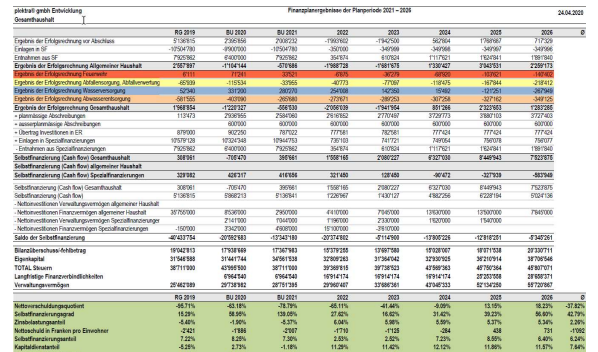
plektra® gmbh Entwicklung | Finanzplanergebnisse der Planperiode 2021 – 2026 | 24.04.2020

Gesamthaushalt

| | RG 2019 | BU 2020 | BU 2021 | 2022 | 2023 | 2024 | 2025 | 2026 | Ø |
|---|---|---|---|---|---|---|---|---|---|
| Ergebnis der Erfolgsrechnung vor Abschluss | 5'136'615 | 2'395'856 | 7'008'232 | -7'993'602 | -7'942'500 | 562'664 | 1'769'887 | 717'329 | |
| Einlagen in SF | -10'504'780 | -9'900'000 | -10'504'780 | 0 | 0 | 0 | 0 | 0 | |
| Entnahmen aus SF | 7'925'862 | 6'400'000 | 7'925'862 | 354'874 | 610'824 | 1'177'621 | 1'124'941 | 1'591'840 | |
| Ergebnis der Erfolgsrechnung Allgemeiner Haushalt | 2'557'697 | -1'104'144 | 4'429'314 | -7'638'728 | -7'331'676 | 1'740'285 | 2'894'828 | 2'309'173 | |
| Ergebnis der Erfolgsrechnung Feuerwehr | 6'111 | 77'241 | 33'521 | -67'575 | -90'279 | -80'983 | -133'621 | -147'402 | |
| Ergebnis der Erfolgsrechnung Abfallentsorgung, Abfallverwertung | -65'109 | -115'534 | -33'956 | -48'773 | -77'097 | -118'475 | -116'561 | -105'782 | |
| Ergebnis der Erfolgsrechnung Wasserversorgung | 52'940 | 331'200 | 280'270 | 254'098 | 142'393 | 15'492 | -121'251 | -267'949 | |
| Ergebnis der Erfolgsrechnung Abwasserentsorgung | -581'555 | -403'090 | -265'648 | -272'671 | -289'253 | -307'258 | -327'182 | -349'125 | |
| Ergebnis der Erfolgsrechnung Gesamthaushalt | 1'968'854 | -1'220'327 | 4'380'669 | -7'773'698 | -7'693'154 | 851'266 | 2'322'667 | 1'283'260 | |
| + planmässige Abschreibungen | 113'473 | 2'936'955 | 2'584'560 | 2'616'652 | 2'770'497 | 3'726'773 | 3'880'103 | 3'727'403 | |
| + ausserplanmässige Abschreibungen | | 600'000 | 600'000 | 600'000 | 600'000 | 600'000 | 600'000 | 600'000 | |
| + Übertrag Investitionen in ER | 879'000 | 902'250 | 787'022 | 777'581 | 782'581 | 777'424 | 776'398 | 776'498 | |
| + Einlagen in Spezialfinanzierungen | 10'579'128 | 10'324'348 | 10'644'783 | 735'103 | 741'721 | 749'055 | 756'078 | 756'077 | |
| - Entnahmen aus Spezialfinanzierungen | 7'925'862 | 6'400'000 | 7'925'862 | 354'874 | 610'824 | 1'177'621 | 1'124'941 | 1'591'840 | |
| Selbstfinanzierung (Cash flow) Gesamthaushalt | 308'061 | -705'470 | 395'661 | 1'558'165 | 2'086'227 | 6'327'030 | 8'449'943 | 7'523'975 | |
| Selbstfinanzierung (Cash flow) allgemeiner Haushalt | | | | | | | | | |
| Selbstfinanzierung (Cash flow) Spezialfinanzierungen | 329'082 | 426'317 | 416'636 | 357'460 | 128'450 | -96'472 | -327'939 | -583'949 | |
| Selbstfinanzierung (Cash flow) Gesamthaushalt | 308'061 | -705'470 | 395'661 | 1'558'165 | 2'086'227 | 6'327'030 | 8'449'943 | 7'523'975 | |
| Selbstfinanzierung (Cash flow) allgemeiner Haushalt | 5'136'615 | 5'868'213 | 6'136'841 | 1'267'567 | 1'430'127 | 4'982'256 | 6'228'594 | 5'024'136 | |
| - Nettoinvestitionen Verwaltungsvermögen allgemeiner Haushalt | | | | | | | | | |
| - Nettoinvestitionen Finanzvermögen allgemeiner Haushalt | 30'755'000 | 8'536'000 | 2'960'000 | 4'610'000 | 7'540'000 | 13'630'000 | 13'500'000 | 7'840'000 | |
| - Nettoinvestitionen Verwaltungsvermögen Spezialfinanzierungen | 0 | 7'330'000 | 7'130'000 | 1'190'000 | 2'330'000 | 1'520'000 | 1'540'000 | | |
| - Nettoinvestitionen Finanzvermögen Spezialfinanzierungen | -150'000 | 3'342'000 | 4'608'000 | 15'100'000 | 3'610'000 | | | | |
| Saldo der Selbstfinanzierung | -40'433'754 | -20'592'683 | -13'343'189 | -20'374'682 | -6'114'950 | -13'905'226 | -12'618'251 | -7'345'261 | |
| Bilanzüberschuss/fehlbetrag | 19'042'813 | 17'938'659 | 17'367'963 | 15'379'255 | 15'597'082 | 18'308'087 | 18'971'538 | 20'330'711 | |
| Eigenkapital | 31'349'588 | 31'441'744 | 34'561'538 | 32'808'283 | 31'364'042 | 32'930'925 | 36'210'944 | 37'478'204 | |
| TOTAL Steuern | 38'711'000 | 43'995'500 | 38'711'000 | 39'369'815 | 39'738'523 | 43'598'363 | 45'750'364 | 46'807'071 | |
| Langfristige Finanzverbindlichkeiten | | 12'000'000 | 12'000'000 | 16'914'174 | 28'174'174 | 28'310'564 | 28'255'508 | 28'608'525 | |
| Verwaltungsvermögen | 25'462'089 | 29'798'922 | 29'966'402 | 36'444'900 | 37'886'361 | 43'148'533 | 52'134'256 | 55'100'278 | |

| | RG 2019 | BU 2020 | BU 2021 | 2022 | 2023 | 2024 | 2025 | 2026 | Ø |
|---|---|---|---|---|---|---|---|---|---|
| Nettoverschuldungsquotient | -95.71% | -65.18% | -78.79% | -65.11% | -41.44% | -9.09% | 13.15% | 18.23% | -37.82% |
| Selbstfinanzierungsgrad | 15.29% | 58.96% | 139.05% | 27.62% | 16.62% | 31.42% | 39.23% | 56.90% | 42.79% |
| Zinsbelastungsanteil | -0.41% | -1.90% | -0.37% | 6.04% | 5.59% | 5.37% | 5.34% | 2.20% | |
| Nettoschuld in Franken pro Einwohner | -2'421 | -1'686 | -2'087 | -1'710 | -1'125 | -284 | 438 | 731 | -1'092 |
| Selbstfinanzierungsanteil | 7.22% | 8.26% | 7.36% | 2.53% | 2.52% | 7.23% | 8.55% | 6.40% | 6.24% |
| Kapitaldienstanteil | -5.25% | 2.73% | -1.18% | 11.20% | 11.42% | 12.12% | 11.86% | 11.57% | 7.64% |